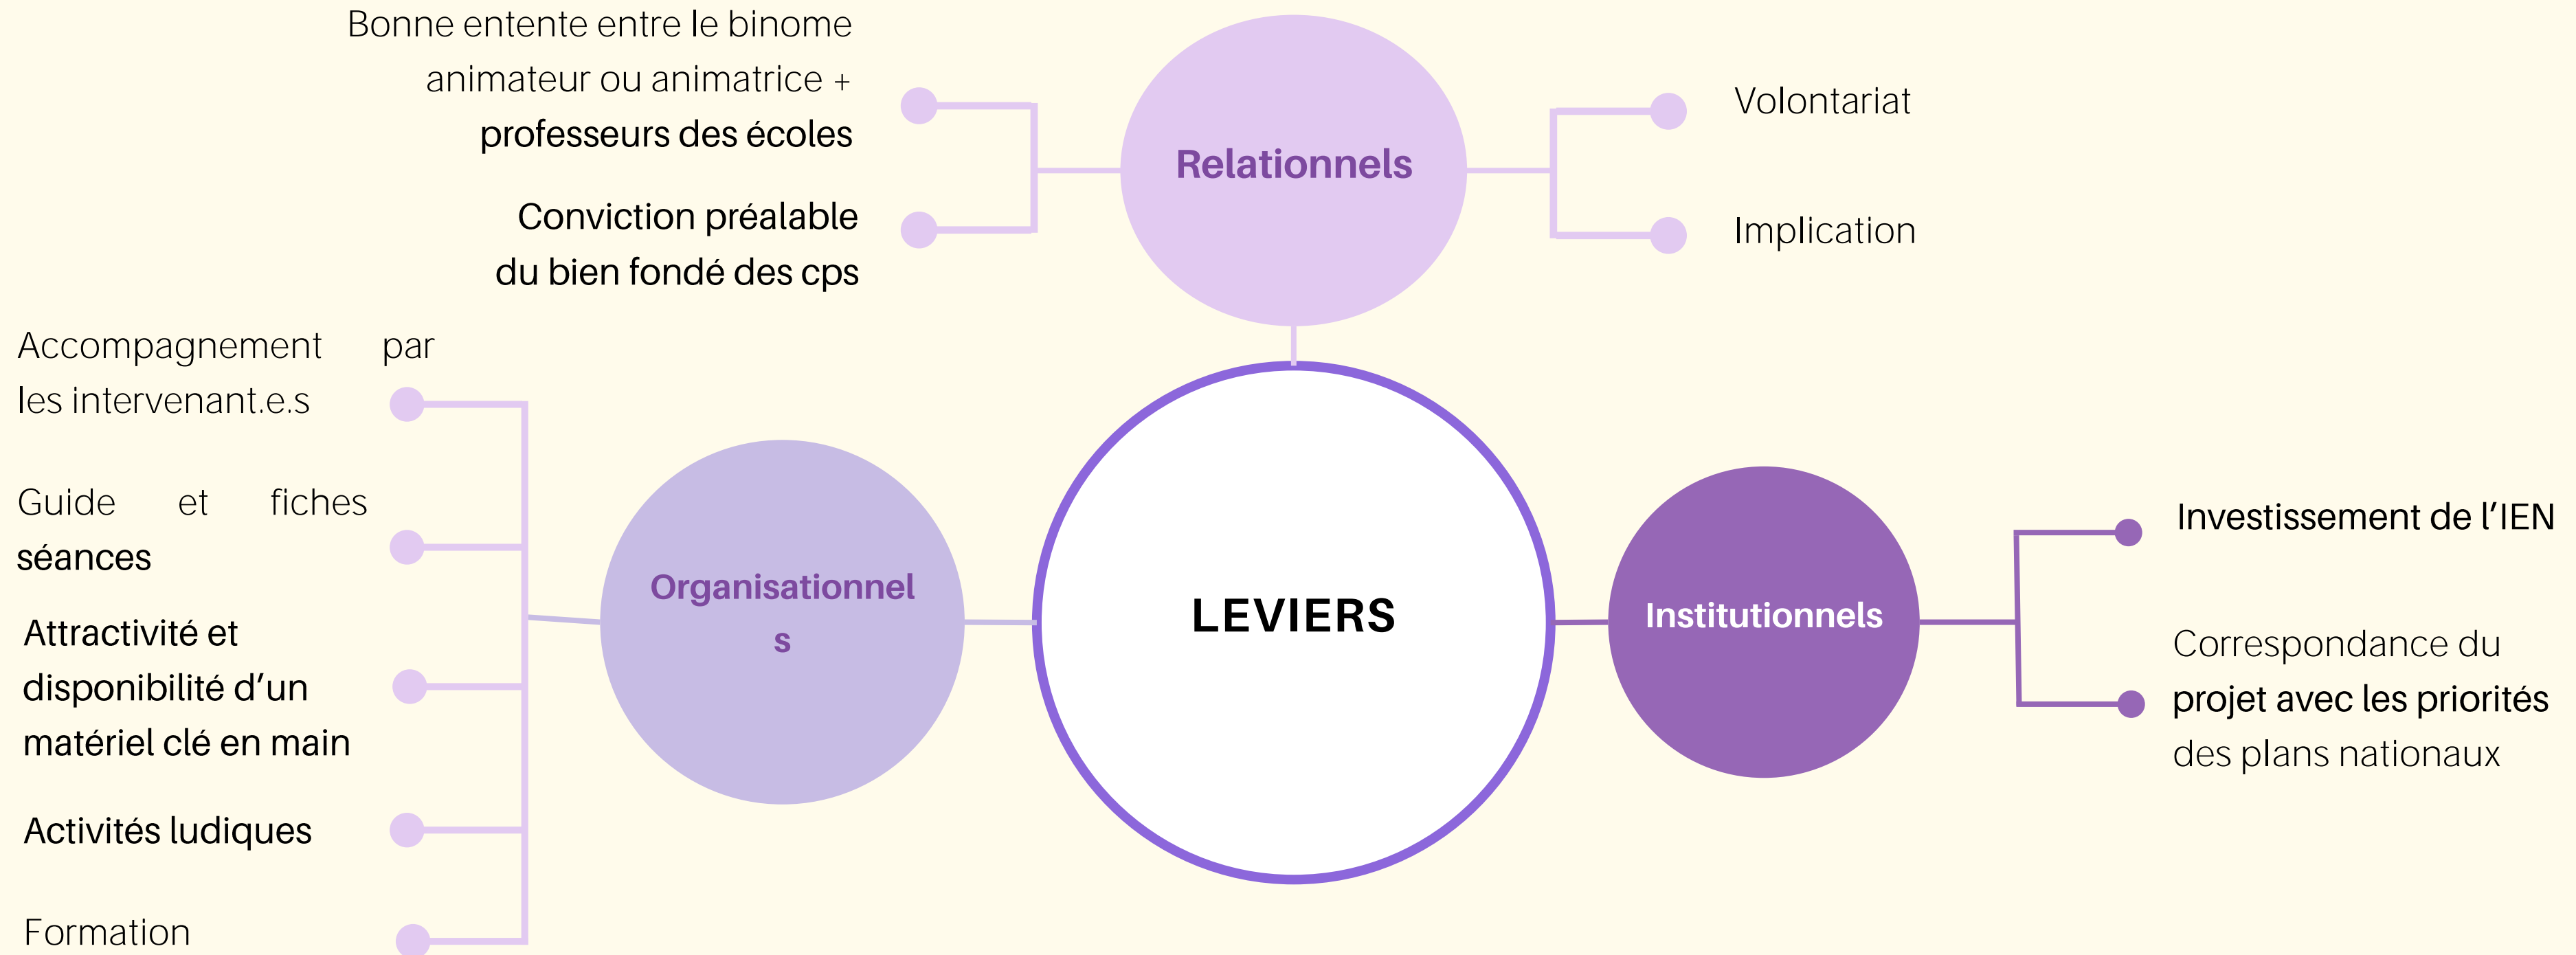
Bonne entente entre le binome animateur ou animatrice + professeurs des écoles

Conviction préalable du bien fondé des cps

Relationnels

Volontariat

Implication

Accompagnement par les intervenant.e.s

Guide et fiches séances

Attractivité et disponibilité d'un matériel clé en main

Activités ludiques

Formation

Organisationnel s

LEVIERS

Institutionnels

Investissement de l'IEN

Correspondance du projet avec les priorités des plans nationaux